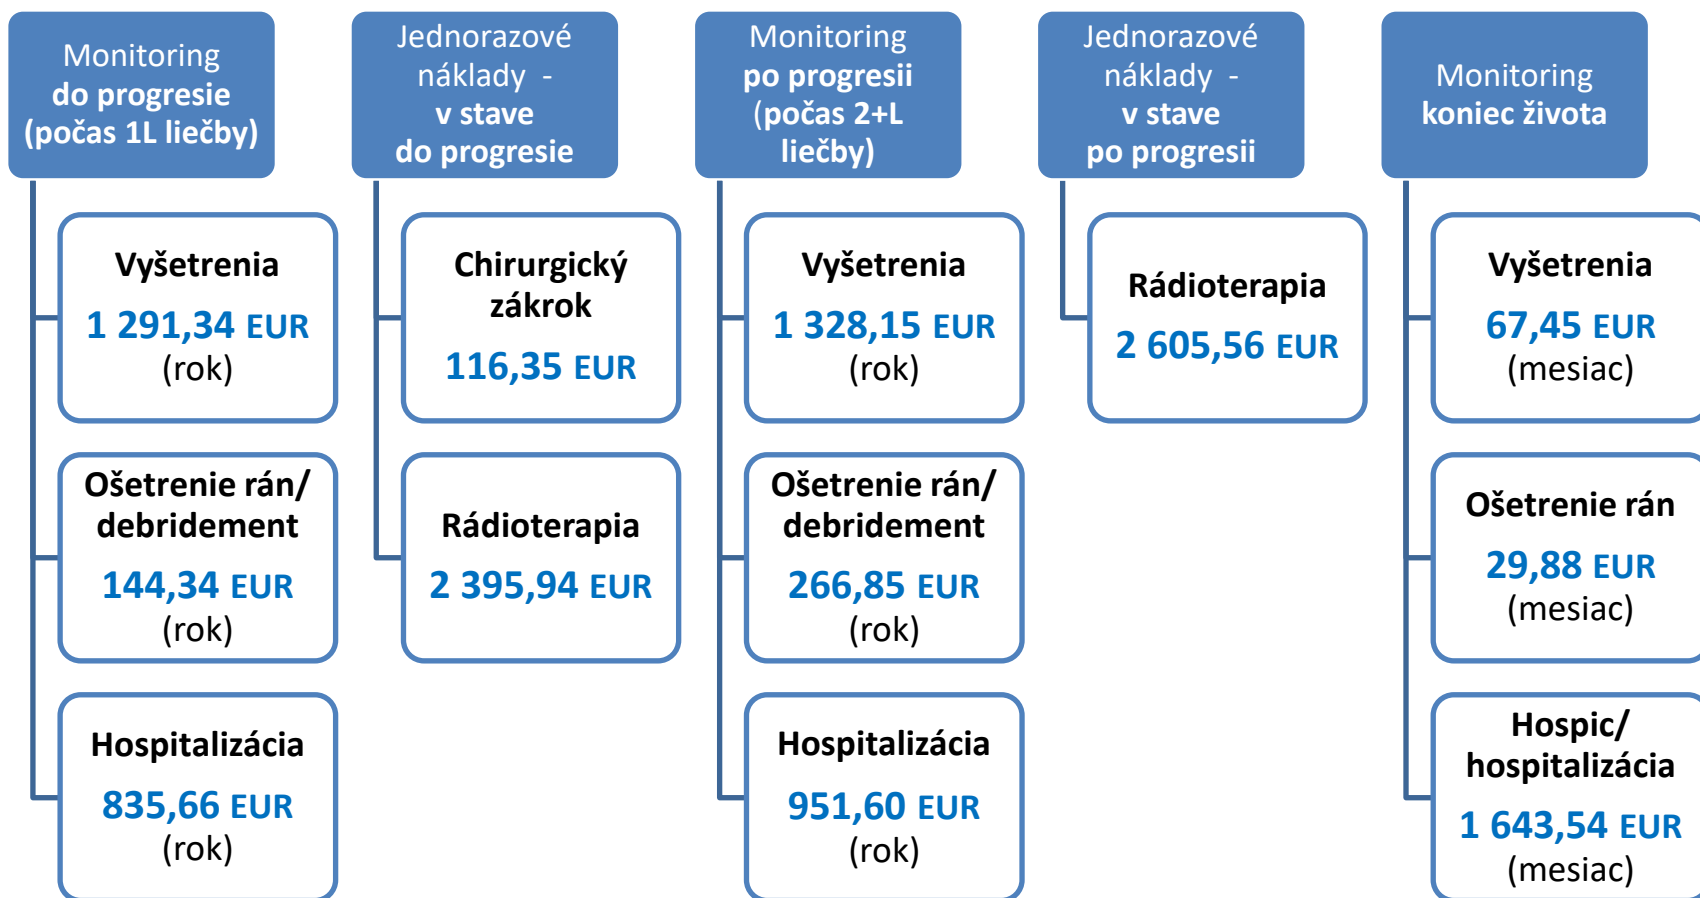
Monitoring
do progresie
(počas 1L liečby)

Vyšetrenia
1 291,34 EUR
(rok)

Ošetrenie rán/ debridement
144,34 EUR
(rok)

Hospitalizácia
835,66 EUR
(rok)

Jednorazové náklady - v stave do progresie

Chirurgický zákrok
116,35 EUR

Rádioterapia
2 395,94 EUR

Monitoring
po progresii
(počas 2+L liečby)

Vyšetrenia
1 328,15 EUR
(rok)

Ošetrenie rán/ debridement
266,85 EUR
(rok)

Hospitalizácia
951,60 EUR
(rok)

Jednorazové náklady - v stave po progresii

Rádioterapia
2 605,56 EUR

Monitoring
koniec života

Vyšetrenia
67,45 EUR
(mesiac)

Ošetrenie rán
29,88 EUR
(mesiac)

Hospic/ hospitalizácia
1 643,54 EUR
(mesiac)